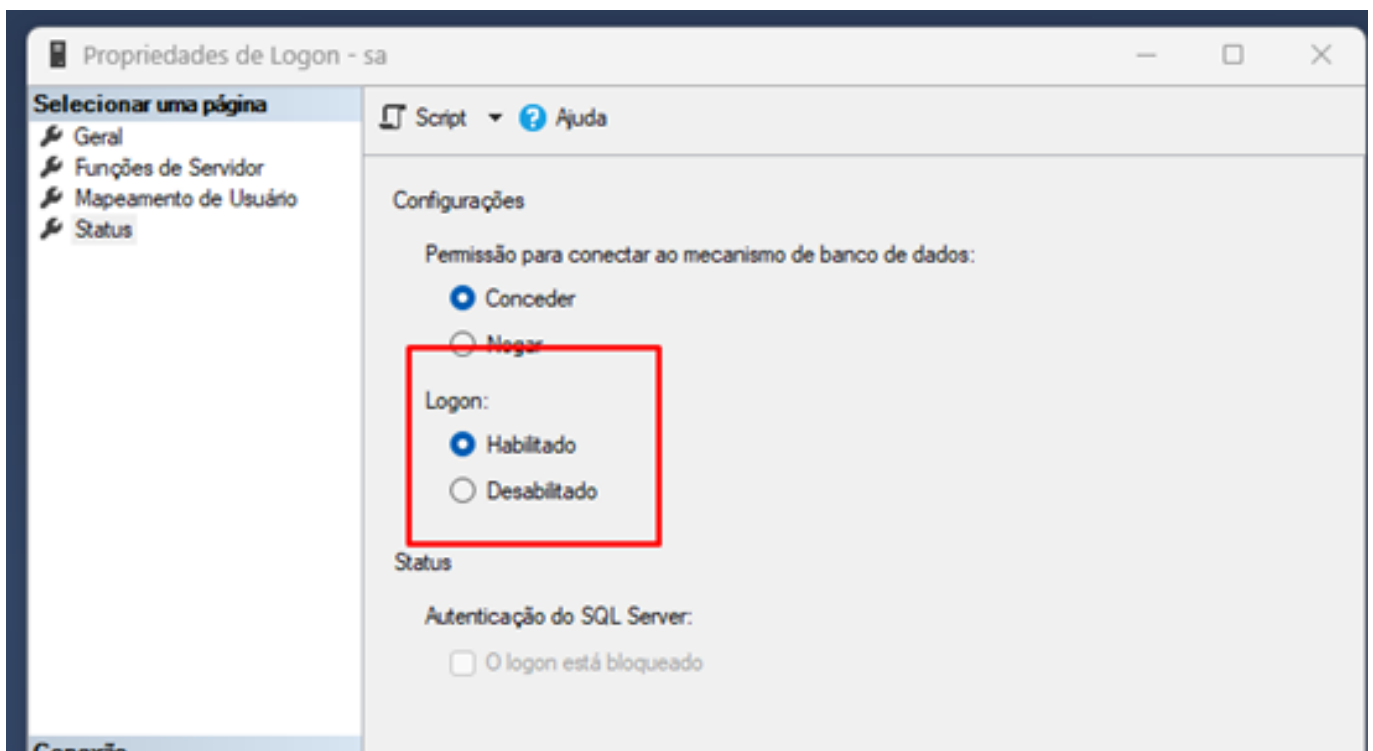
Propriedades de Logon - sa

Selecionar uma página
Geral
Funções de Servidor
Mapeamento de Usuário
Status

Script
Ajuda

Configurações

Permissão para conectar ao mecanismo de banco de dados:

Conceder

Negar

Logon:

Habilitado

Desabilitado

Status

Autenticação do SQL Server:

O logon está bloqueado

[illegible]